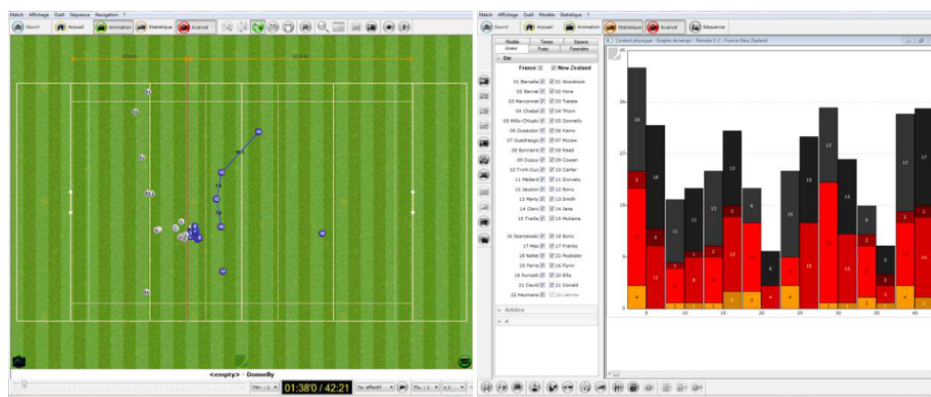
Match Affichage Outil Séquence Navigation ?

Ouvrir Accueil Animation Statistique Avancé

<empty> - Donnelly

01:38'0 / 42:21

Match Affichage Outil Modèle Statistique ?

Ouvrir Accueil Animation Statistique Avancé Séquence

Contact physique - Graphe de temps - Période 1-2 - France-New Zealand

Modèle Temps Espace
Joueur Poste Favoris

On

France New Zealand

01 Barcella 01 Woodcock
02 Servat 02 Hore
03 Marconnet 03 Tialata
04 Chabal 04 Thorn
05 Millo-Chluski 05 Donnelly
06 Dusautoir 06 Kaino
07 Ouedraogo 07 McCaw
08 Bonnaire 08 Read
09 Dupuy 09 Cowan
10 Trinh-Duc 10 Carter
11 Médard 11 Guildford
12 Jauzion 12 Nonu
13 Marty 13 Smith
14 Clerc 14 Jane
15 Traille 15 Muliaina

16 Szarzewski 16 Boric
17 Mas 17 Franks
18 Nallet 18 Mcalister
19 Parra 19 Flynn
19 Puricelli 20 Ellis
21 David 21 Donald
22 Heymans 22 Latimer

Arbitre

5 10 15 20 25 30 35 40